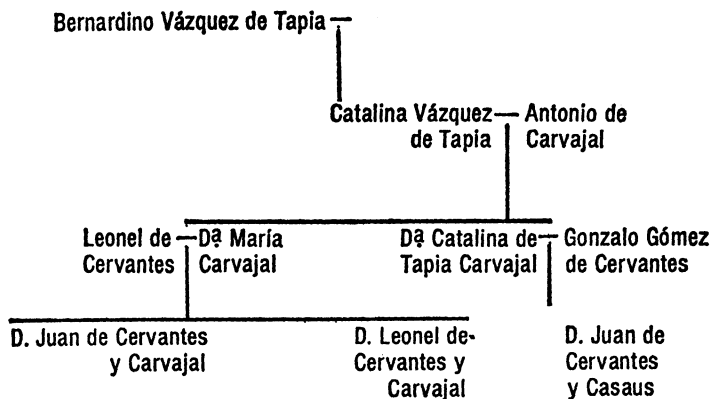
Bernardino Vázquez de Tapia

Catalina Vázquez de Tapia — Antonio de Carvajal

Leonel de Cervantes — Dª María Carvajal

Dª Catalina de Tapia Carvajal — Gonzalo Gómez de Cervantes

D. Juan de Cervantes y Carvajal

D. Leonel de Cervantes y Carvajal

D. Juan de Cervantes y Casaus